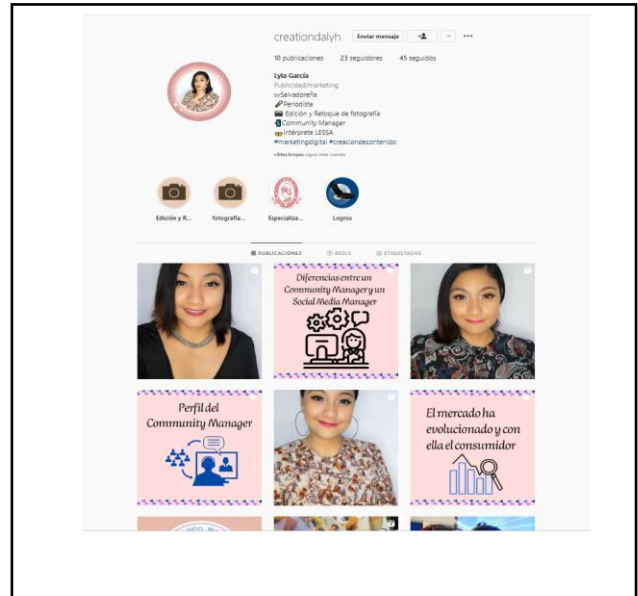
creationdalyh Enviar mensaje

10 publicaciones 23 seguidores 45 seguidos

Lyla García
Publicidad/marketing
svSalvadoreña
Periodista
Edición y Retoque de fotografía
Community Manager
Intérprete LESSA
#marketingdigital #creaciondecontenido

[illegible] sigue esta cuenta

Edición y R... fotografía... Especializ... Logros

PUBLICACIONES REELS ETIQUETADAS

Diferencias entre un Community Manager y un Social Media Manager

Perfil del Community Manager

El mercado ha evolucionado y con ella el consumidor